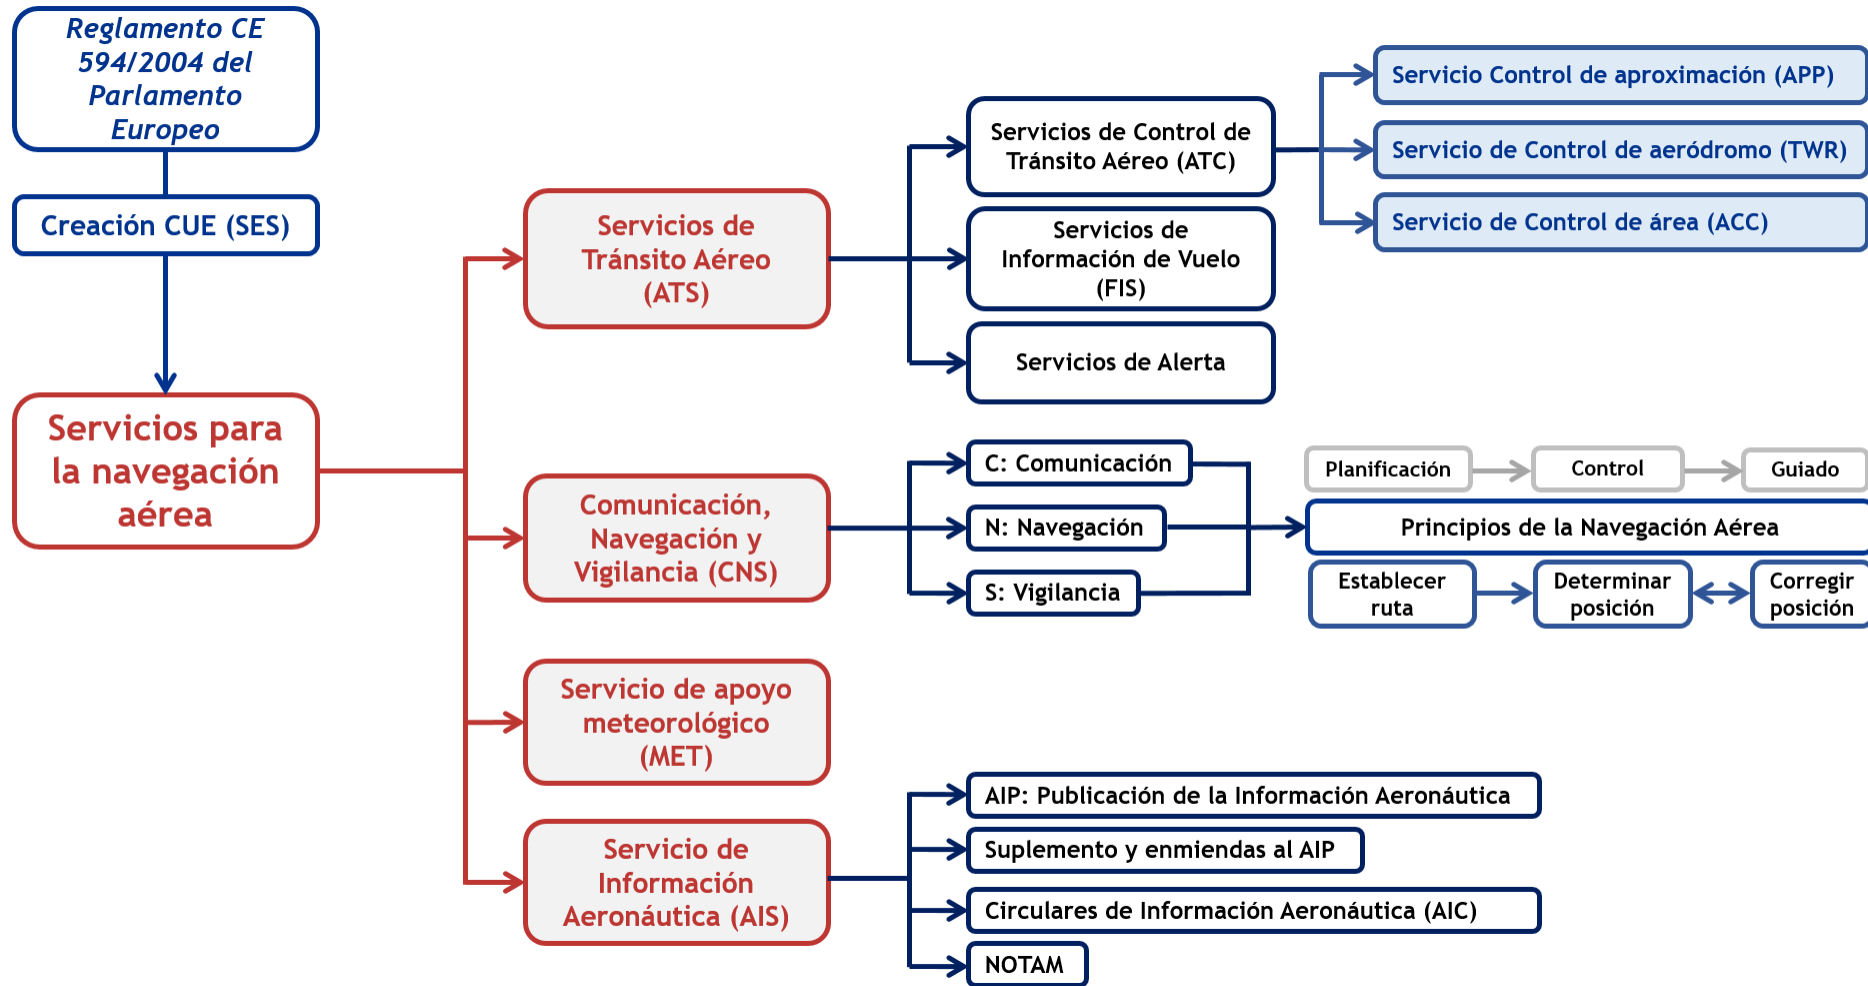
Reglamento CE 594/2004 del Parlamento Europeo

Creación CUE (SES)

Servicios para la navegación aérea

Servicios de Tránsito Aéreo (ATS)

Servicios de Control de Tránsito Aéreo (ATC)

Servicio Control de aproximación (APP)

Servicio de Control de aeródromo (TWR)

Servicio de Control de área (ACC)

Servicios de Información de Vuelo (FIS)

Servicios de Alerta

Comunicación, Navegación y Vigilancia (CNS)

C: Comunicación

N: Navegación

S: Vigilancia

Planificación

Control

Guiado

Principios de la Navegación Aérea

Establecer ruta

Determinar posición

Corregir posición

Servicio de apoyo meteorológico (MET)

Servicio de Información Aeronáutica (AIS)

AIP: Publicación de la Información Aeronáutica

Suplemento y enmiendas al AIP

Circulares de Información Aeronáutica (AIC)

NOTAM